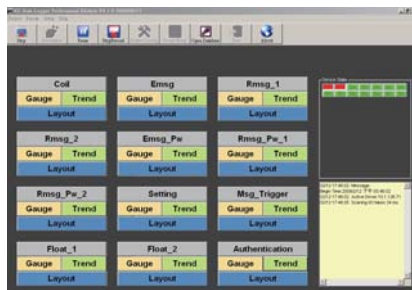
Coil
Gauge
Trend
Layout

Emsg
Gauge
Trend
Layout

Rmsg_1
Gauge
Trend
Layout

Rmsg_2
Gauge
Trend
Layout

Emsg_Pw
Gauge
Trend
Layout

Rmsg_Pw_1
Gauge
Trend
Layout

Rmsg_Pw_2
Gauge
Trend
Layout

Setting
Gauge
Trend
Layout

Msg_Trigger
Gauge
Trend
Layout

Float_1
Gauge
Trend
Layout

Float_2
Gauge
Trend
Layout

Authentication
Gauge
Trend
Layout

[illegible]